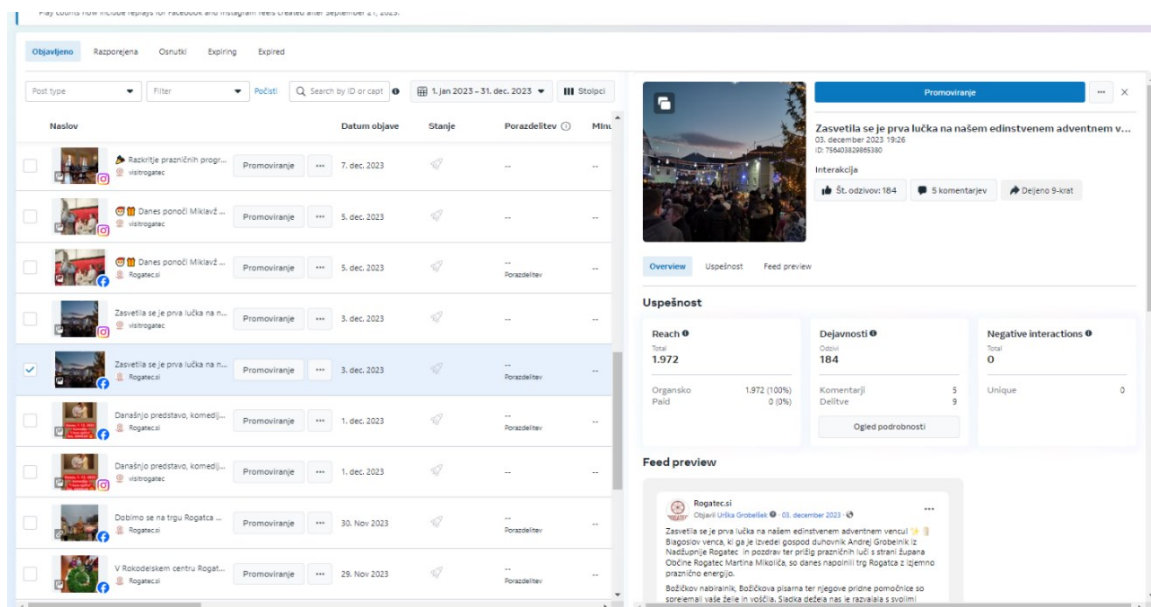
Play counts now include replays for Facebook and Instagram Reels created after September 21, 2023.

Objavljeno Razporejena Osnutki Expiring Expired

Post type Filter Počisti Search by ID or capt 1. jan 2023 – 31. dec. 2023 Stolpci

| | Naslov | | | Datum objave | Stanje | Porazdelitev | Minu |
|---|---|---|---|---|---|---|---|
| | Razkritje prazničnih progr... visitrogatec | Promoviranje | ··· | 7. dec. 2023 | | -- | -- |
| | Danes ponoči Miklavž ... visitrogatec | Promoviranje | ··· | 5. dec. 2023 | | -- | -- |
| | Danes ponoči Miklavž ... Rogatec.si | Promoviranje | ··· | 5. dec. 2023 | | -- Porazdelitev | -- |
| | Zasvetila se je prva lučka na n... visitrogatec | Promoviranje | ··· | 3. dec. 2023 | | -- | -- |
| ✓ | Zasvetila se je prva lučka na n... Rogatec.si | Promoviranje | ··· | 3. dec. 2023 | | -- Porazdelitev | -- |
| | Današnjo predstavo, komedij... Rogatec.si | Promoviranje | ··· | 1. dec. 2023 | | -- Porazdelitev | -- |
| | Današnjo predstavo, komedij... visitrogatec | Promoviranje | ··· | 1. dec. 2023 | | -- | -- |
| | Dobimo se na trgu Rogatca ... Rogatec.si | Promoviranje | ··· | 30. Nov 2023 | | -- Porazdelitev | -- |
| | V Rokodelskem centru Rogat... Rogatec.si | Promoviranje | ··· | 29. Nov 2023 | | -- Porazdelitev | -- |

Promoviranje ···

Zasvetila se je prva lučka na našem edinstvenem adventnem v...
03. december 2023 19:26
ID: 758403828865380

Interakcija
Št. odzivov: 184 5 komentarjev Deljeno 9-krat

Overview Uspešnost Feed preview

Uspešnost

Reach
Total
1.972
Organsko 1.972 (100%)
Paid 0 (0%)

Dejavnosti
Odzivi
184
Komentarji 5
Delitve 9
Ogled podrobnosti

Negative interactions
Total
0
Unique 0

Feed preview

Rogatec.si
Objavil Urška Grobelšek · 03. december 2023 ·
Zasvetila se je prva lučka na našem edinstvenem adventnem vencu!
Blagoslov venca, ki ga je izvedel gospod duhovnik Andrej Grobelnik iz Nadžupnije Rogatec in pozdrav ter prižig prazničnih luči s strani župana Občine Rogatec Martina Mikoliča, so danes napolnili trg Rogatca z izjemno praznično energijo.
Božičkov nabiralnik, Božičkova pisarna ter njegove pridne pomočnice so sprejemali vaše želje in voščila. Sladka dežela nas je razvajala s svojimi